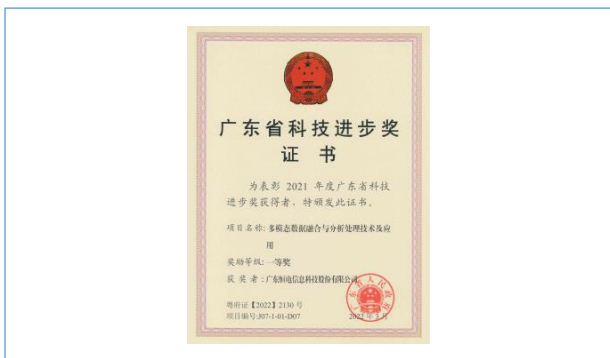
广东省科技进步奖
证书

为表彰 2021 年度广东省科技进步奖获得者，特颁发此证书。

项目名称：多模态数据融合与分析处理技术及应用

奖励等级：一等奖

获奖者：广东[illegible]信息科技股份有限公司

粤府证【2022】2130 号
项目编号:J07-1-01-D07

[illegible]人民政府
2022年3月